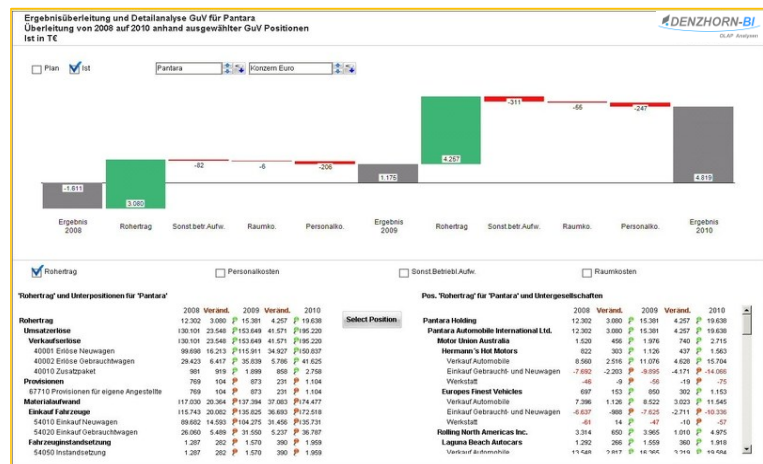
Ergebnisüberleitung und Detailanalyse GuV für Pantara
Überleitung von 2008 auf 2010 anhand ausgewählter GuV Positionen
Ist in T€

DENZHORN-BI
OLAP Analysen

Plan  Ist  Pantara  Konzem Euro

-1.611
3.085
-82
-6
-206
1.175
4.257
-311
-56
-247
4.819

Ergebnis 2008 | Rohertrag | Sonst.betr.Aufw. | Raumko. | Personalko. | Ergebnis 2009 | Rohertrag | Sonst.betr.Aufw. | Raumko. | Personalko. | Ergebnis 2010

Rohertrag  Personalkosten  Sonst.Betriebl.Aufw.  Raumkosten

'Rohertrag' und Unterpositionen für 'Pantara'

| | 2008 | Veränd. | 2009 | Veränd. | 2010 |
|---|---|---|---|---|---|
| Rohertrag | 12.302 | 3.080 | 15.381 | 4.257 | 19.638 |
| Umsatzerlöse | 130.101 | 23.548 | 153.649 | 41.571 | 195.220 |
| Verkaufserlöse | 130.101 | 23.548 | 153.649 | 41.571 | 195.220 |
| 40001 Erlöse Neuwagen | 99.698 | 16.213 | 115.911 | 34.927 | 150.837 |
| 40002 Erlöse Gebrauchtwagen | 29.423 | 6.417 | 35.839 | 5.786 | 41.625 |
| 40010 Zusatzpaket | 981 | 919 | 1.899 | 858 | 2.758 |
| Provisionen | 769 | 104 | 873 | 231 | 1.104 |
| 67710 Provisionen für eigene Angestellte | 769 | 104 | 873 | 231 | 1.104 |
| Materialaufwand | 117.030 | 20.364 | 137.394 | 37.083 | 174.477 |
| Einkauf Fahrzeuge | 115.743 | 20.082 | 135.825 | 36.693 | 172.518 |
| 54010 Einkauf Neuwagen | 89.682 | 14.593 | 104.275 | 31.456 | 135.731 |
| 54020 Einkauf Gebrauchtwagen | 26.060 | 5.489 | 31.550 | 5.237 | 36.787 |
| Fahrzeuginstandsetzung | 1.287 | 282 | 1.570 | 390 | 1.959 |
| 54050 Instandsetzung | 1.287 | 282 | 1.570 | 390 | 1.959 |

Select Position

Pos. 'Rohertrag' für 'Pantara' und Untergesellschaften

| | 2008 | Veränd. | 2009 | Veränd. | 2010 |
|---|---|---|---|---|---|
| Pantara Holding | 12.302 | 3.080 | 15.381 | 4.257 | 19.638 |
| Pantara Automobile International Ltd. | 12.302 | 3.080 | 15.381 | 4.257 | 19.638 |
| Motor Union Australia | 1.520 | 456 | 1.976 | 740 | 2.715 |
| Hermann's Hot Motors | 822 | 303 | 1.126 | 437 | 1.563 |
| Verkauf Automobile | 8.560 | 2.516 | 11.076 | 4.628 | 15.704 |
| Einkauf Gebraucht- und Neuwagen | -7.692 | -2.203 | -9.895 | -4.171 | -14.066 |
| Werkstatt | -46 | -9 | -56 | -19 | -75 |
| Europes Finest Vehicles | 697 | 153 | 850 | 302 | 1.153 |
| Verkauf Automobile | 7.396 | 1.126 | 8.522 | 3.023 | 11.545 |
| Einkauf Gebraucht- und Neuwagen | -6.637 | -988 | -7.625 | -2.711 | -10.336 |
| Werkstatt | -61 | 14 | -47 | -10 | -57 |
| Rolling North Americas Inc. | 3.314 | 650 | 3.965 | 1.010 | 4.975 |
| Laguna Beach Autocars | 1.292 | 266 | 1.559 | 360 | 1.918 |
| Verkauf Automobile | 13.548 | 2.817 | 16.365 | 3.219 | 19.584 |